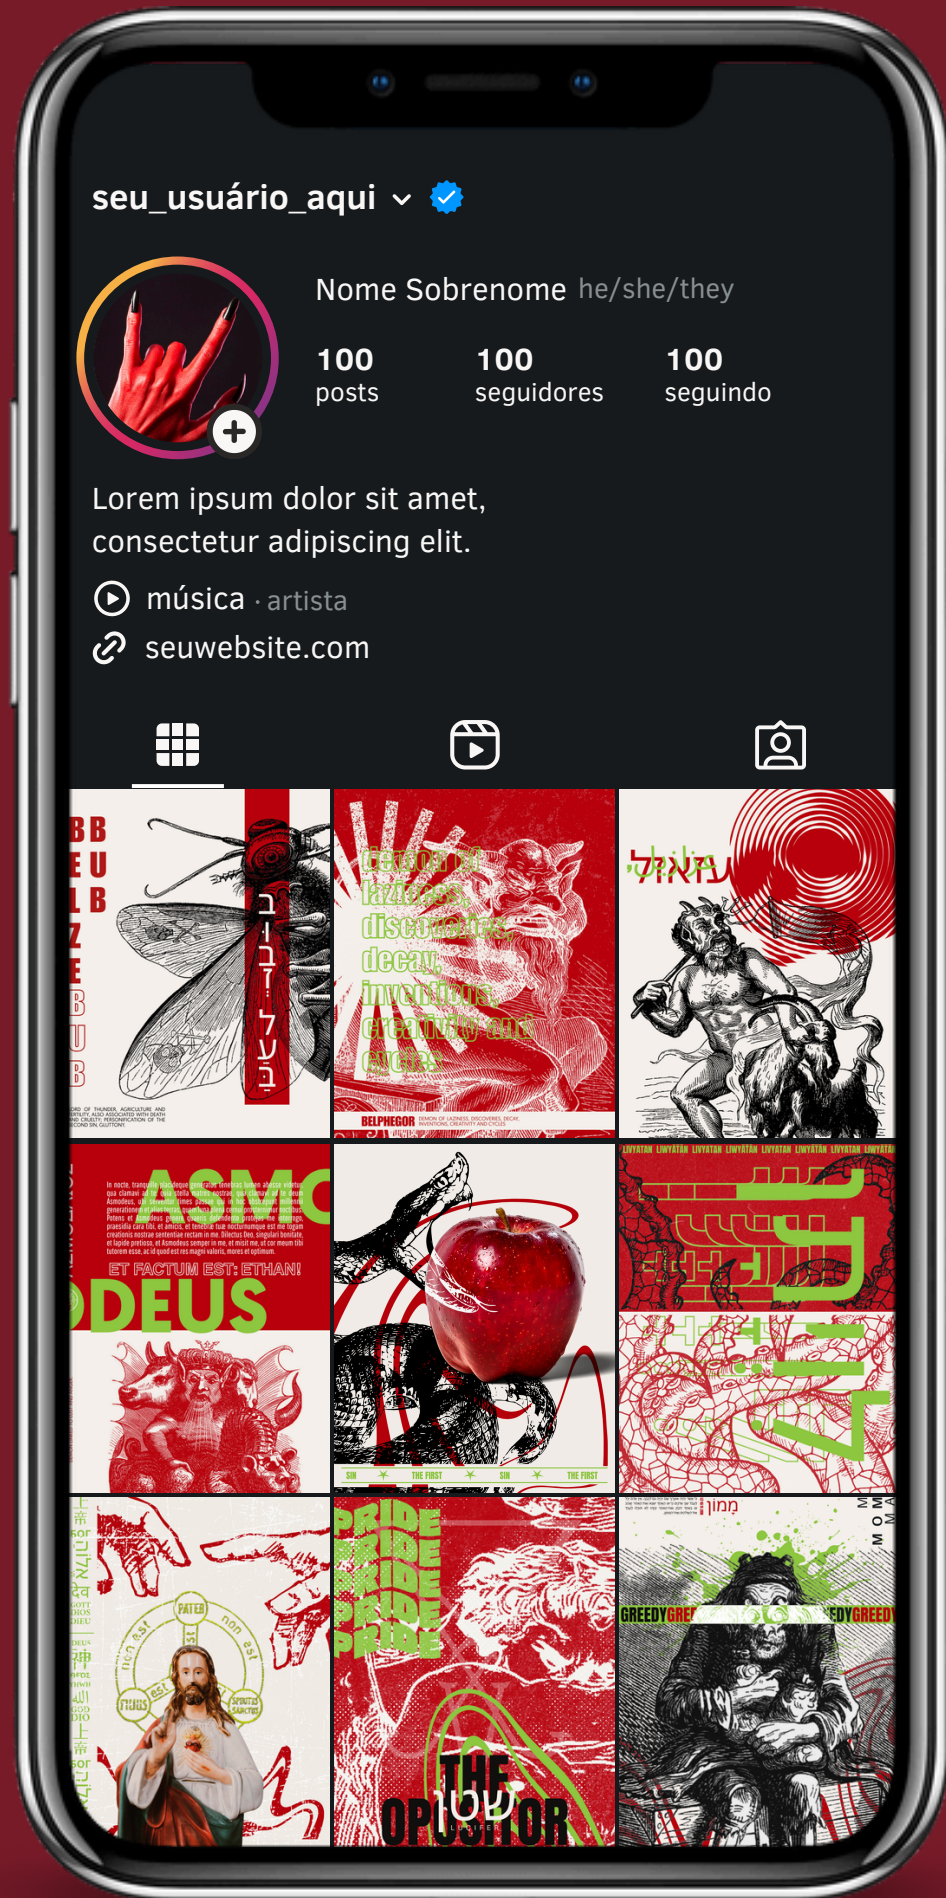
seu_usuário_aqui

Nome Sobrenome he/she/they

100 posts
100 seguidores
100 seguindo

Lorem ipsum dolor sit amet, consectetur adipiscing elit.

música · artista

seuwebsite.com

BBEUBLZEBUB
בעל זבוב

demon of laziness, discoveries, decay, inventions, creativity and cycles
BELPHEGOR

ASMO
ET FACTUM EST: ETHAN!
DEUS

SIN THE FIRST SIN THE FIRST

LIVYATAN LIVYATAN LIVYATAN LIVYATAN LIVYATAN LIVYATAN LIVYATAN

PATER
non est
FILIUS
SPIRITUS SANCTUS

PRIDE PRIDE PRIDE PRIDE PRIDE
THE OPPOSITOR

GREEDY GREEDY GREEDY
MAMMON
ממון